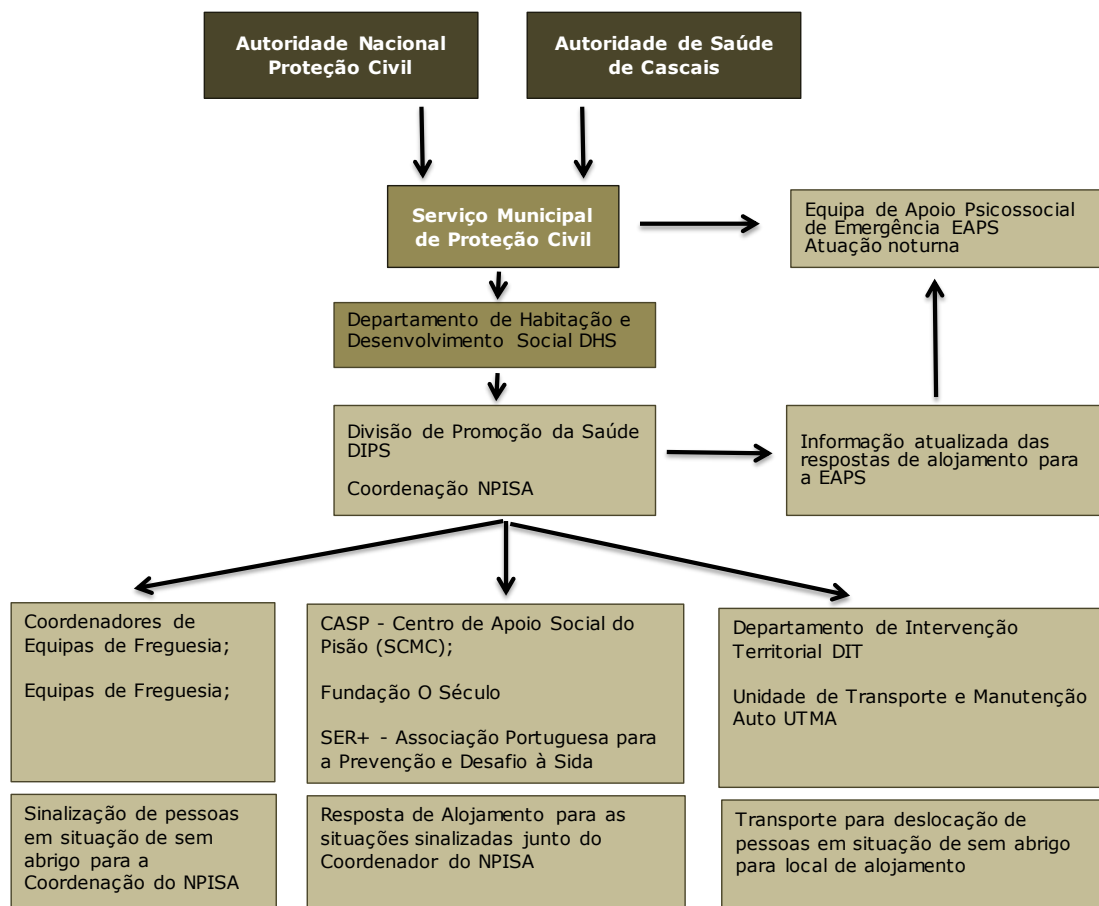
Autoridade Nacional Proteção Civil

Autoridade de Saúde de Cascais

Serviço Municipal de Proteção Civil

Equipa de Apoio Psicossocial de Emergência EAPS
Atuação noturna

Departamento de Habitação e Desenvolvimento Social DHS

Divisão de Promoção da Saúde DIPS

Coordenação NPISA

Informação atualizada das respostas de alojamento para a EAPS

Coordenadores de Equipas de Freguesia;

Equipas de Freguesia;

CASP - Centro de Apoio Social do Pisão (SCMC);

Fundação O Século

SER+ - Associação Portuguesa para a Prevenção e Desafio à Sida

Departamento de Intervenção Territorial DIT

Unidade de Transporte e Manutenção Auto UTMA

Sinalização de pessoas em situação de sem abrigo para a Coordenação do NPISA

Resposta de Alojamento para as situações sinalizadas junto do Coordenador do NPISA

Transporte para deslocação de pessoas em situação de sem abrigo para local de alojamento